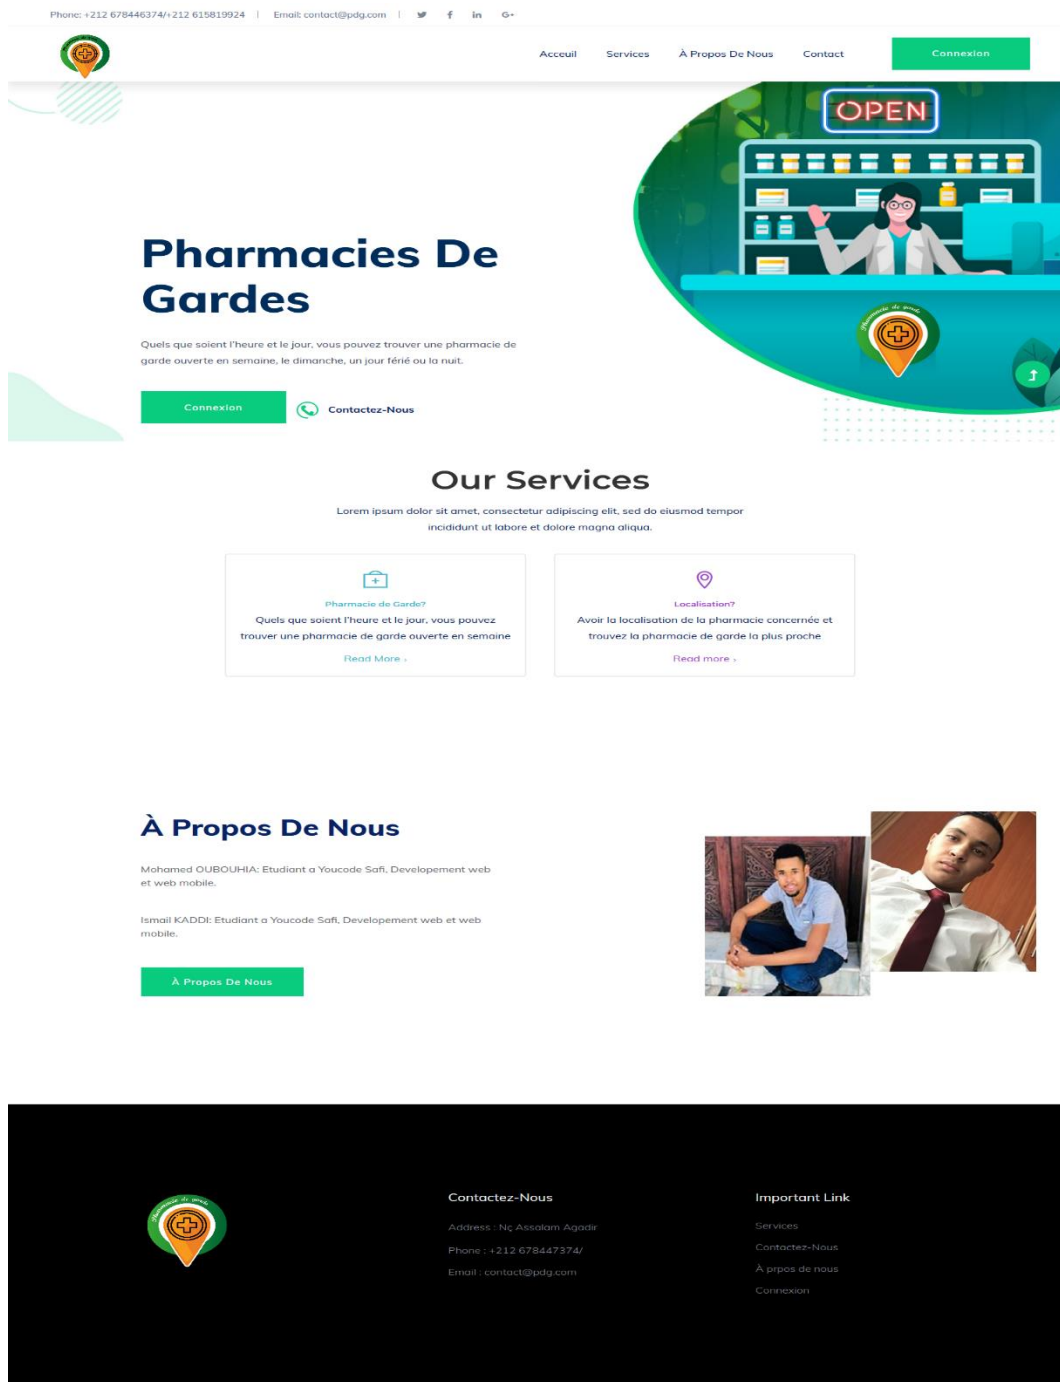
Phone: +212 678446374/+212 615819924 | Email: contact@pdg.com | G+

Acceuil Services À Propos De Nous Contact Connexion

OPEN

Pharmacies De Gardes

Quels que soient l'heure et le jour, vous pouvez trouver une pharmacie de garde ouverte en semaine, le dimanche, un jour férié ou la nuit.

Connexion Contactez-Nous

Our Services

Lorem ipsum dolor sit amet, consectetur adipiscing elit, sed do eiusmod tempor incididunt ut labore et dolore magna aliqua.

Pharmacie de Garde?

Quels que soient l'heure et le jour, vous pouvez trouver une pharmacie de garde ouverte en semaine

Read More ›

Localisation?

Avoir la localisation de la pharmacie concernée et trouvez la pharmacie de garde la plus proche

Read more ›

À Propos De Nous

Mohamed OUBOUHIA: Etudiant a Youcode Safi, Developement web et web mobile.

Ismail KADDI: Etudiant a Youcode Safi, Developement web et web mobile.

À Propos De Nous

Contactez-Nous

Address : Nç Assalam Agadir

Phone : +212 678447374/

Email : contact@pdg.com

Important Link

Services

Contactez-Nous

À prpos de nous

Connexion